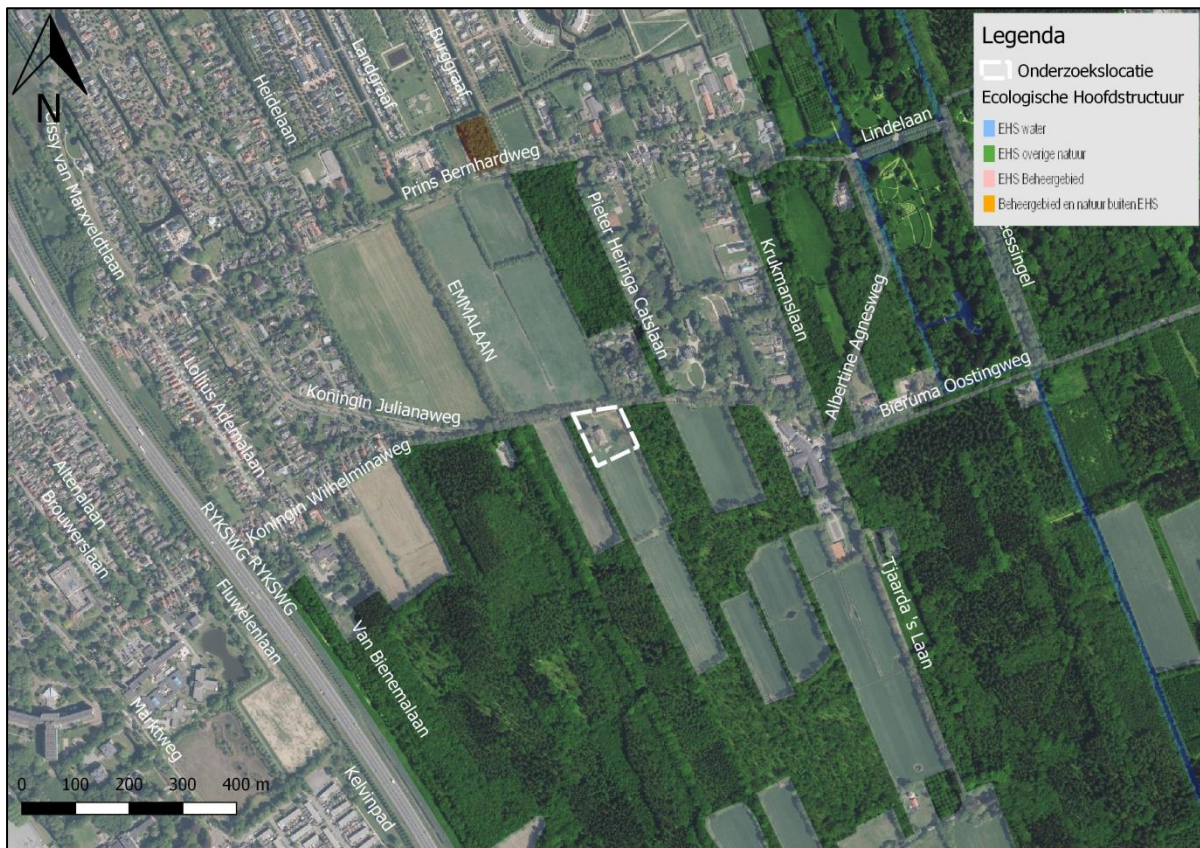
N

Legenda
Onderzoekslocatie
Ecologische Hoofdstructuur
EHS water
EHS overige natuur
EHS Beheergebied
Beheergebied en natuur buiten EHS

Landgraaf
Burggraaf
Heidelaan
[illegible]ssy van Marxveldtlaan
Prins Bernhardweg
Lindelaan
Pieter Heringa Catslaan
Krukmanslaan
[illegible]essingel
EMMALAAN
Albertine Agnesweg
Bieruma Oostingweg
Koningin Julianaweg
Lollius Ademalaan
Koningin Wilhelminaweg
Aitenalaan
Brouwerslaan
RYKSWG RYKSWG
Fluwelenlaan
Van Bienemalaan
Tjaarda 's Laan
Marktweg
Kelvinpad

0 100 200 300 400 m